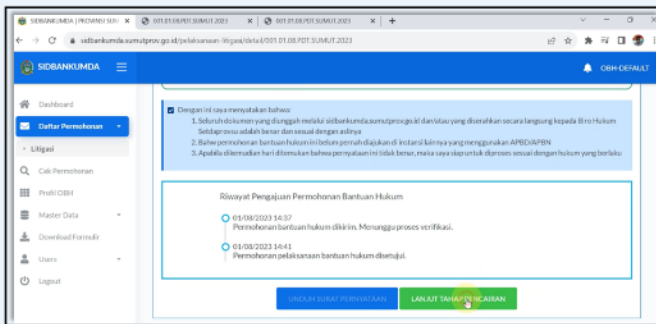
SIDBANKUMDA | PROVINSI SUM × 001.01.08.PDT.SUMUT.2023 × 001.01.08.PDT.SUMUT.2023 × +

sidbankumda.sumutprov.go.id/pelaksanaan-litigasi/detail/001.01.08.PDT.SUMUT.2023

SIDBANKUMDA ☰

OBH-DEFAULT

Dashboard

Daftar Permohonan

Litigasi

Cek Permohonan

Profil OBH

Master Data

Download Formulir

Users

Logout

Dengan ini saya menyatakan bahwa:
1. Seluruh dokumen yang diunggah melalui sidbankumda.sumutprov.go.id dan/atau yang diserahkan secara langsung kepada Biro Hukum Setdaprovsu adalah benar dan sesuai dengan aslinya
2. Bahwa permohonan bantuan hukum ini belum pernah diajukan di instansi lainnya yang menggunakan APBD/APBN
3. Apabila dikemudian hari ditemukan bahwa pernyataan ini tidak benar, maka saya siap untuk diproses sesuai dengan hukum yang berlaku

Riwayat Pengajuan Permohonan Bantuan Hukum

01/08/2023 14:37
Permohonan bantuan hukum dikirim. Menunggu proses verifikasi.

01/08/2023 14:41
Permohonan pelaksanaan bantuan hukum disetujui.

UNDUH SURAT PERNYATAAN

LANJUT TAHAP PENCAIRAN